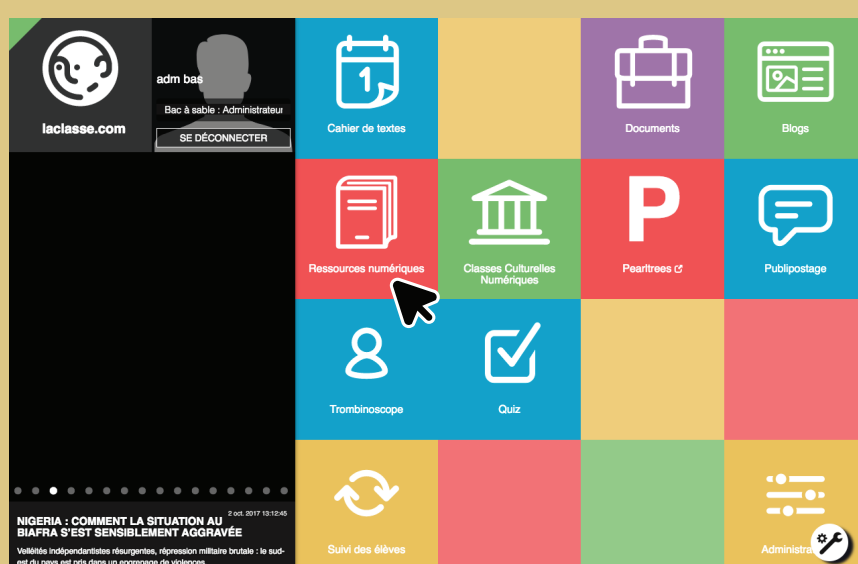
laclasse.com

adm bas
Bac à sable : Administrateur
SE DÉCONNECTER

Cahier de textes

Documents

Blogs

Ressources numériques

Classes Culturelles Numériques

Pearltrees

Publipostage

Trombinoscope

Quiz

2 oct. 2017 13:12:45
NIGERIA : COMMENT LA SITUATION AU BIAFRA S'EST SENSIBLEMENT AGGRAVÉE
Velléités indépendantistes résurgentes, répression militaire brutale : le sud-est du pays est pris dans un engrenage de violences.

Suivi des élèves

Administra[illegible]